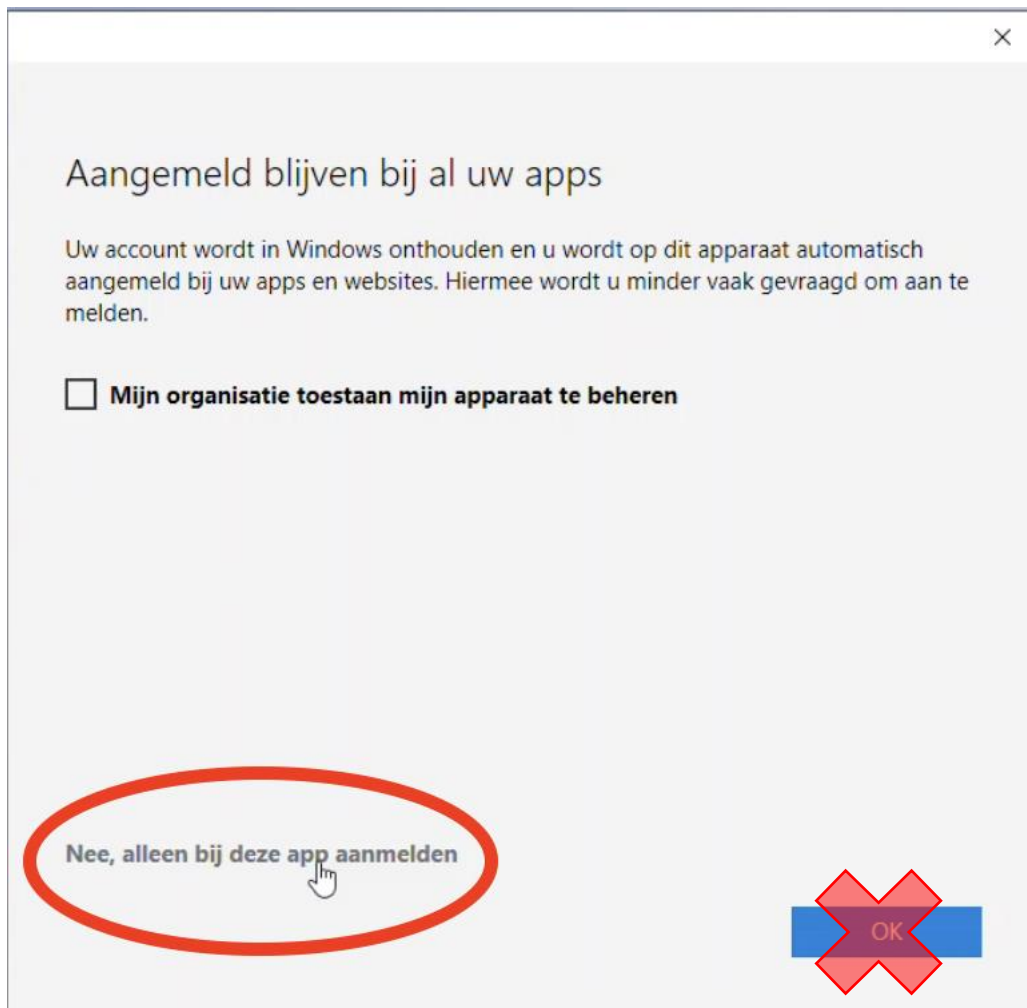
×

Aangemeld blijven bij al uw apps

Uw account wordt in Windows onthouden en u wordt op dit apparaat automatisch aangemeld bij uw apps en websites. Hiermee wordt u minder vaak gevraagd om aan te melden.

Mijn organisatie toestaan mijn apparaat te beheren

Nee, alleen bij deze app aanmelden

OK